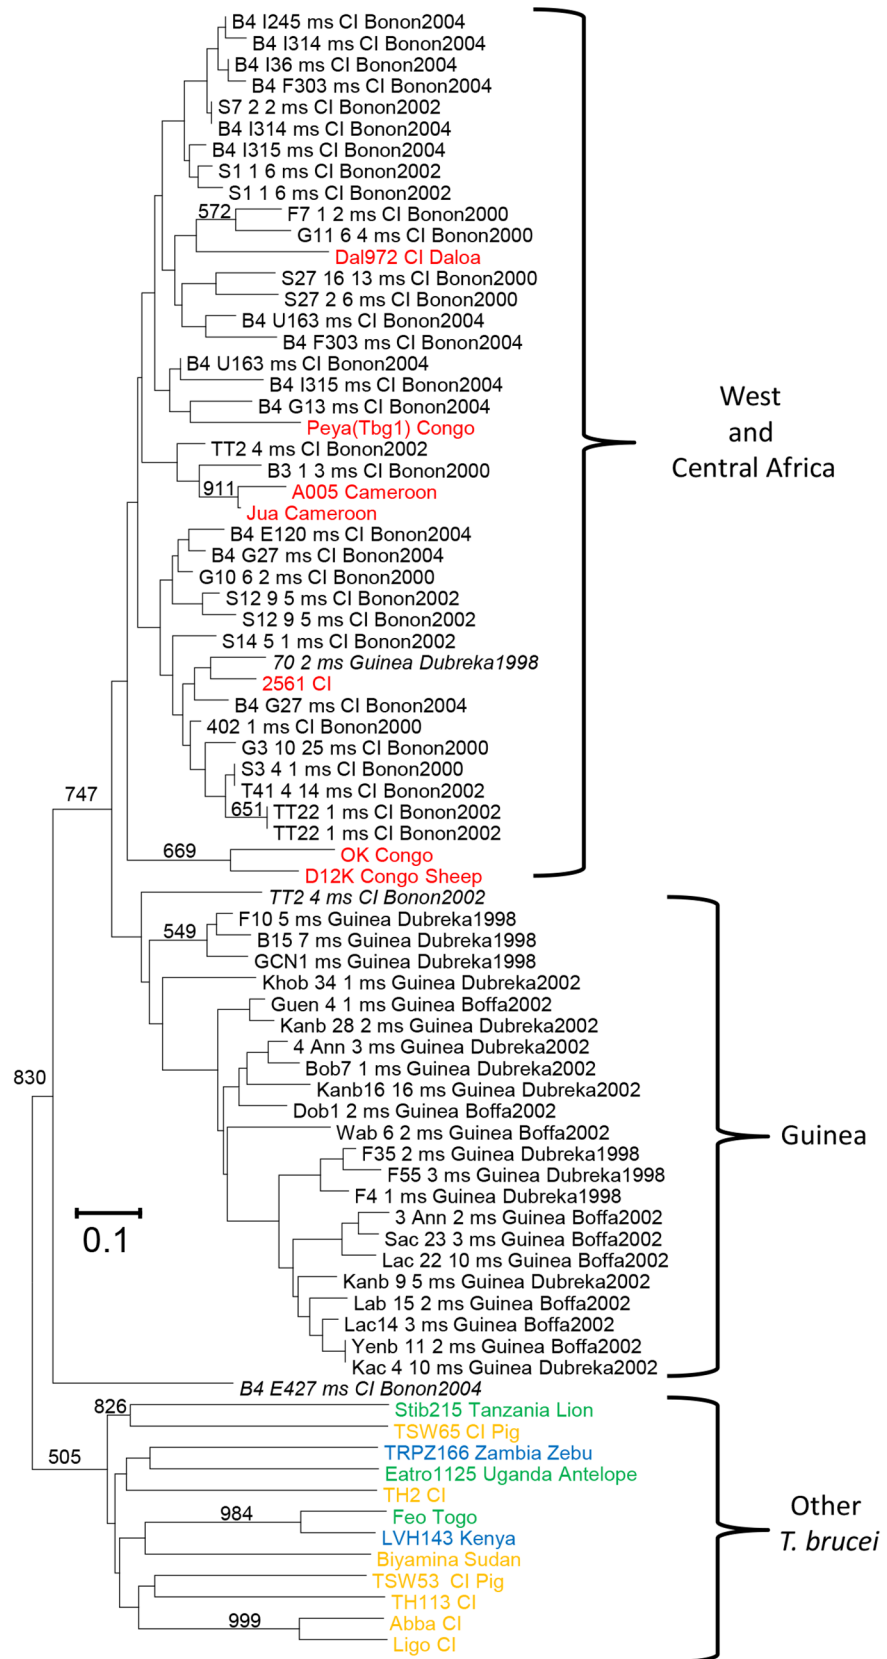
B4 I245 ms CI Bonon2004
B4 I314 ms CI Bonon2004
B4 I36 ms CI Bonon2004
B4 F303 ms CI Bonon2004
S7 2 2 ms CI Bonon2002
B4 I314 ms CI Bonon2004
B4 I315 ms CI Bonon2004
S1 1 6 ms CI Bonon2002
S1 1 6 ms CI Bonon2002
572
F7 1 2 ms CI Bonon2000
G11 6 4 ms CI Bonon2000
Dal972 CI Daloa
S27 16 13 ms CI Bonon2000
S27 2 6 ms CI Bonon2000
B4 U163 ms CI Bonon2004
B4 F303 ms CI Bonon2004
B4 U163 ms CI Bonon2004
B4 I315 ms CI Bonon2004
B4 G13 ms CI Bonon2004
Peya(Tbg1) Congo
TT2 4 ms CI Bonon2002
B3 1 3 ms CI Bonon2000
911
A005 Cameroon
Jua Cameroon
B4 E120 ms CI Bonon2004
B4 G27 ms CI Bonon2004
G10 6 2 ms CI Bonon2000
S12 9 5 ms CI Bonon2002
S12 9 5 ms CI Bonon2002
S14 5 1 ms CI Bonon2002
70 2 ms Guinea Dubreka1998
2561 CI
B4 G27 ms CI Bonon2004
402 1 ms CI Bonon2000
G3 10 25 ms CI Bonon2000
S3 4 1 ms CI Bonon2000
T41 4 14 ms CI Bonon2002
651
TT22 1 ms CI Bonon2002
TT22 1 ms CI Bonon2002
747
669
OK Congo
D12K Congo Sheep

West and Central Africa

TT2 4 ms CI Bonon2002
549
F10 5 ms Guinea Dubreka1998
B15 7 ms Guinea Dubreka1998
GCN1 ms Guinea Dubreka1998
Khob 34 1 ms Guinea Dubreka2002
Guen 4 1 ms Guinea Boffa2002
Kanb 28 2 ms Guinea Dubreka2002
4 Ann 3 ms Guinea Dubreka2002
Bob7 1 ms Guinea Dubreka2002
Kanb16 16 ms Guinea Dubreka2002
Dob1 2 ms Guinea Boffa2002
830
Wab 6 2 ms Guinea Boffa2002
F35 2 ms Guinea Dubreka1998
F55 3 ms Guinea Dubreka1998
F4 1 ms Guinea Dubreka1998
0.1
3 Ann 2 ms Guinea Boffa2002
Sac 23 3 ms Guinea Boffa2002
Lac 22 10 ms Guinea Boffa2002
Kanb 9 5 ms Guinea Dubreka2002
Lab 15 2 ms Guinea Boffa2002
Lac14 3 ms Guinea Boffa2002
Yenb 11 2 ms Guinea Boffa2002
Kac 4 10 ms Guinea Dubreka2002

Guinea

B4 E427 ms CI Bonon2004
826
Stib215 Tanzania Lion
TSW65 CI Pig
505
TRPZ166 Zambia Zebu
Eatro1125 Uganda Antelope
TH2 CI
984
Feo Togo
LVH143 Kenya
Biyamina Sudan
TSW53 CI Pig
TH113 CI
999
Abba CI
Ligo CI

Other T. brucei